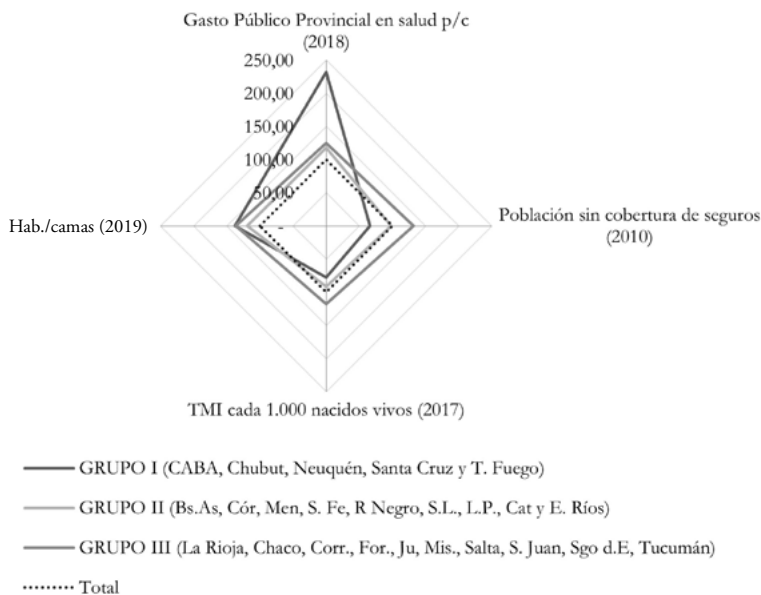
Gasto Público Provincial en salud p/c (2018)

250,00
200,00
150,00
100,00
50,00
-

Hab./camas (2019)

Población sin cobertura de seguros (2010)

TMI cada 1.000 nacidos vivos (2017)

GRUPO I (CABA, Chubut, Neuquén, Santa Cruz y T. Fuego)

GRUPO II (Bs.As, Cór, Men, S. Fe, R Negro, S.L., L.P., Cat y E. Ríos)

GRUPO III (La Rioja, Chaco, Corr., For., Ju, Mis., Salta, S. Juan, Sgo d.E, Tucumán)

Total